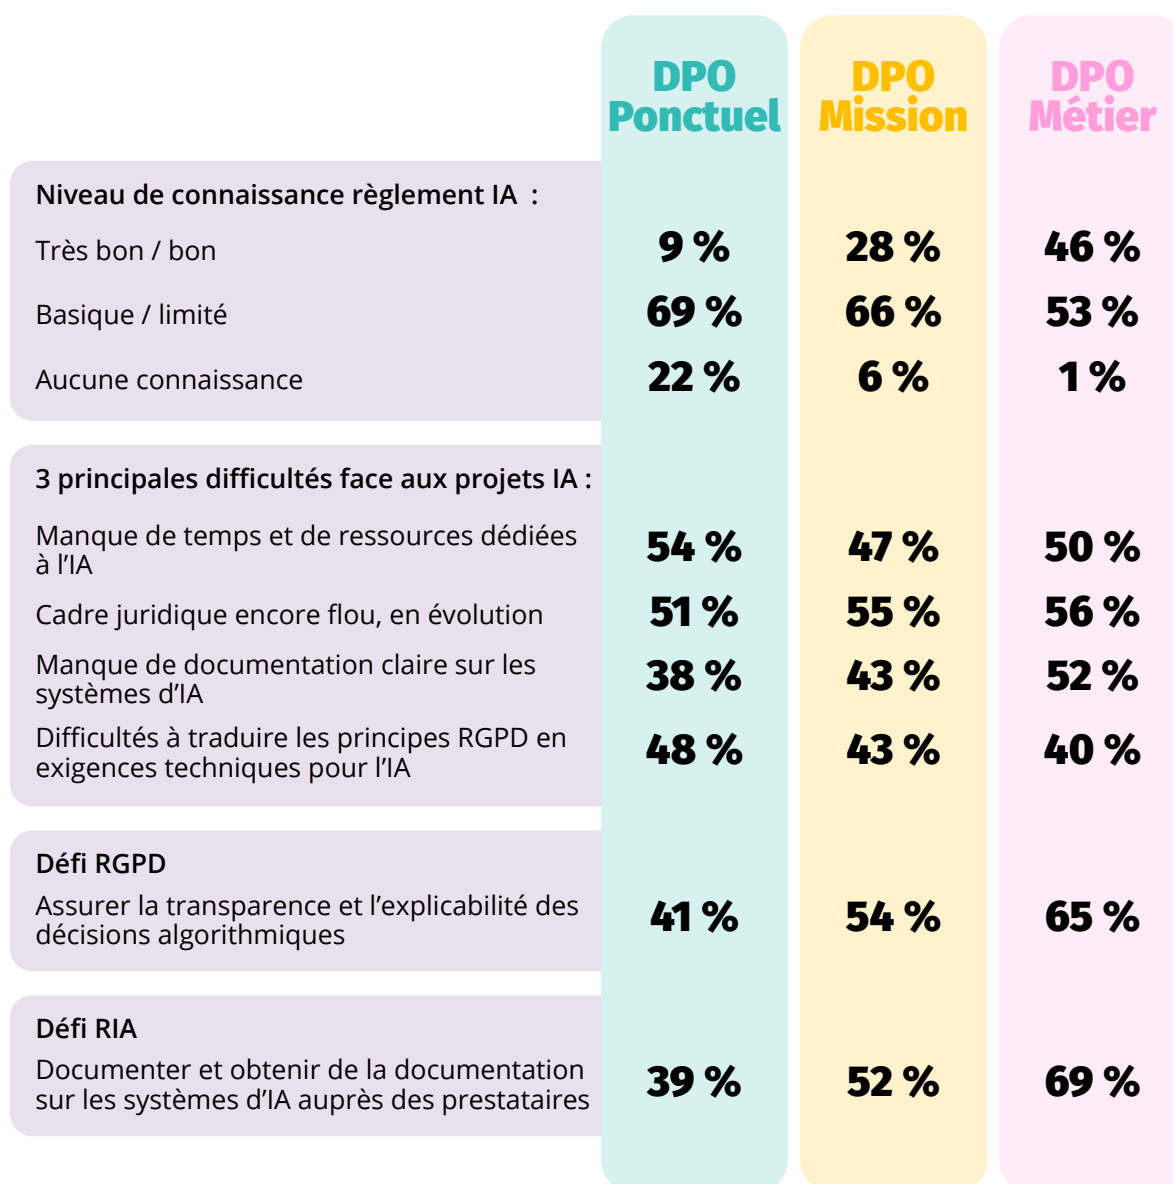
|  | DPO Ponctuel | DPO Mission | DPO Métier |
|---|---|---|---|
| **Niveau de connaissance règlement IA :** | | | |
| Très bon / bon | 9 % | 28 % | 46 % |
| Basique / limité | 69 % | 66 % | 53 % |
| Aucune connaissance | 22 % | 6 % | 1 % |
| **3 principales difficultés face aux projets IA :** | | | |
| Manque de temps et de ressources dédiées à l'IA | 54 % | 47 % | 50 % |
| Cadre juridique encore flou, en évolution | 51 % | 55 % | 56 % |
| Manque de documentation claire sur les systèmes d'IA | 38 % | 43 % | 52 % |
| Difficultés à traduire les principes RGPD en exigences techniques pour l'IA | 48 % | 43 % | 40 % |
| **Défi RGPD** | | | |
| Assurer la transparence et l'explicabilité des décisions algorithmiques | 41 % | 54 % | 65 % |
| **Défi RIA** | | | |
| Documenter et obtenir de la documentation sur les systèmes d'IA auprès des prestataires | 39 % | 52 % | 69 % |